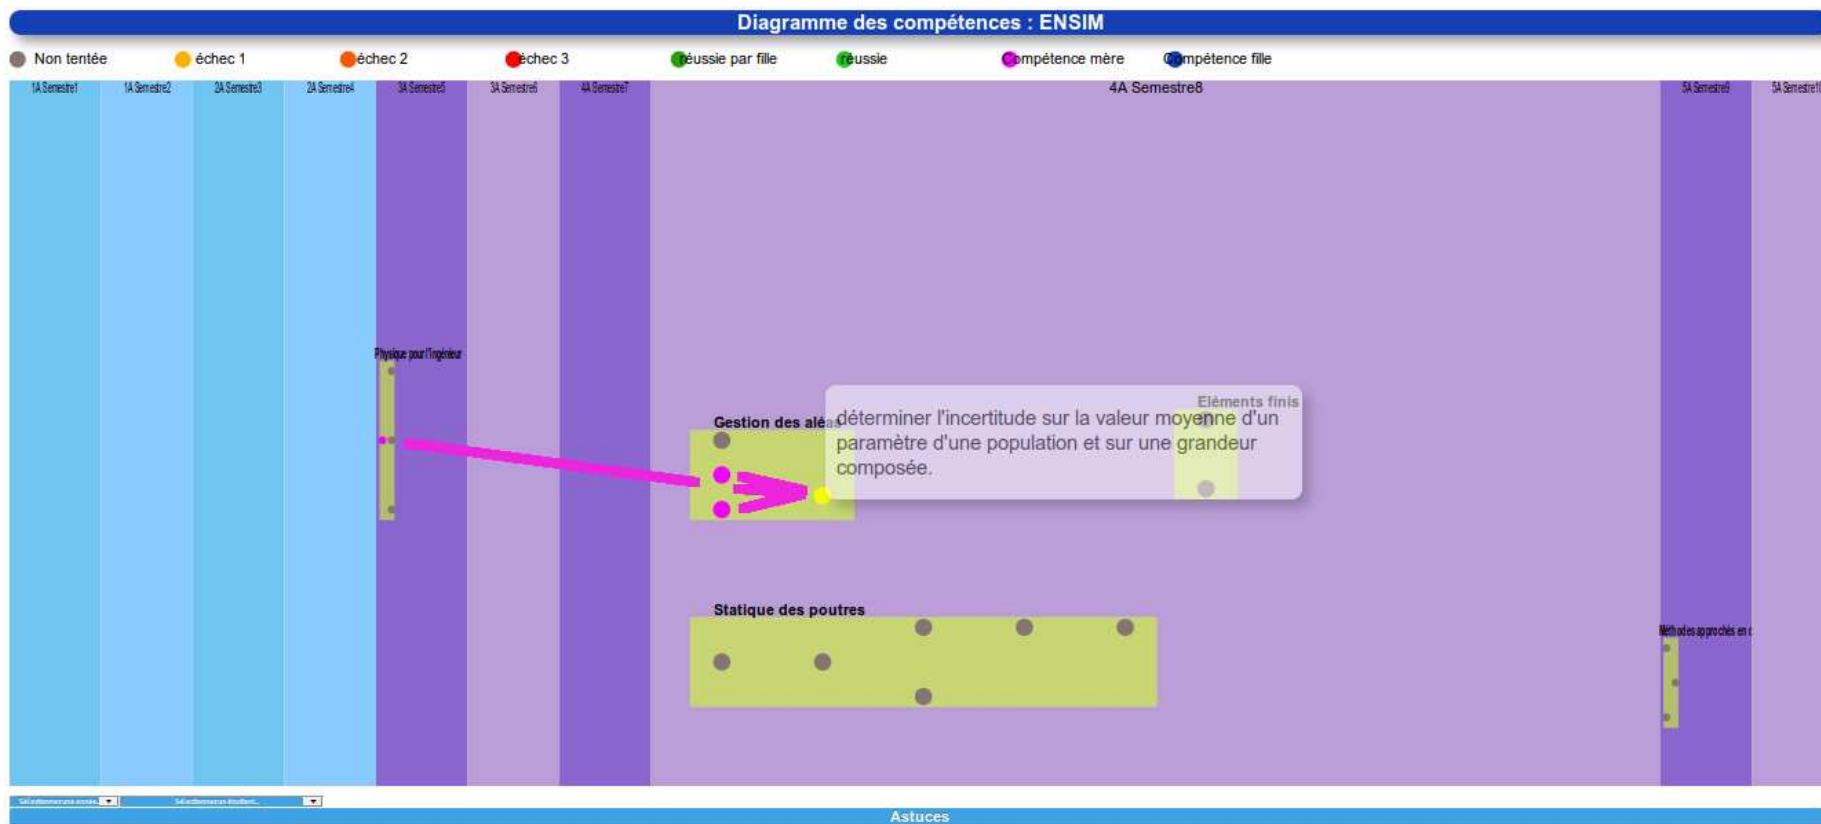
Diagramme des compétences : ENSIM

Non tentée échec 1 échec 2 échec 3 réussie par fille réussie compétence mère compétence fille

1A Semestre1 1A Semestre2 2A Semestre3 2A Semestre4 3A Semestre5 3A Semestre6 4A Semestre7 4A Semestre8 5A Semestre9 5A Semestre1

Physique pour l'ingénieur

Gestion des alé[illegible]

Eléments finis

déterminer l'incertitude sur la valeur moyenne d'un paramètre d'une population et sur une grandeur composée.

Statique des poutres

Méthodes approchés en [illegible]

Sélectionnez une année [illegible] Sélectionnez un étudiant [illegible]

Astuces